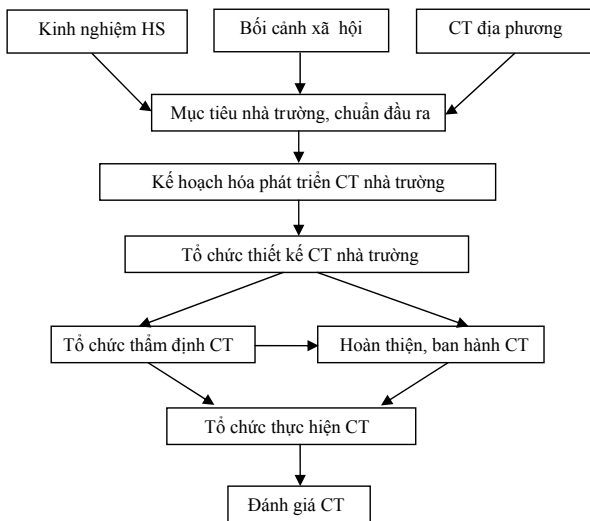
Kinh nghiệm HS

Bối cảnh xã hội

CT địa phương

Mục tiêu nhà trường, chuẩn đầu ra

Kế hoạch hóa phát triển CT nhà trường

Tổ chức thiết kế CT nhà trường

Tổ chức thẩm định CT

Hoàn thiện, ban hành CT

Tổ chức thực hiện CT

Đánh giá CT